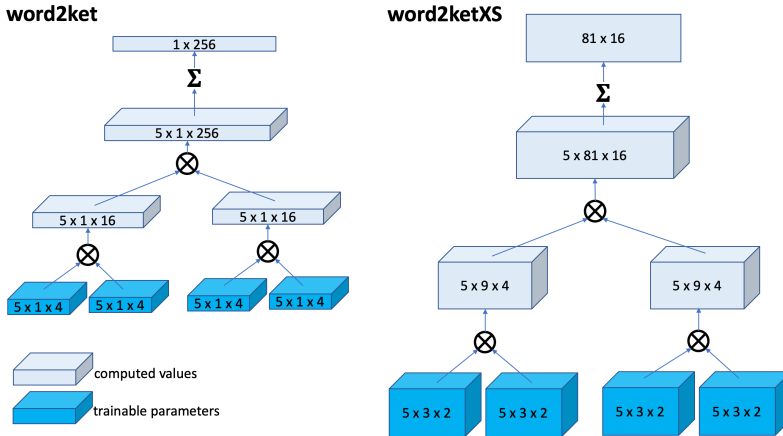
word2ket

1 x 256

$\Sigma$

5 x 1 x 256

$\otimes$

5 x 1 x 16

5 x 1 x 16

$\otimes$

$\otimes$

5 x 1 x 4

5 x 1 x 4

5 x 1 x 4

5 x 1 x 4

computed values

trainable parameters

word2ketXS

81 x 16

$\Sigma$

5 x 81 x 16

$\otimes$

5 x 9 x 4

5 x 9 x 4

$\otimes$

$\otimes$

5 x 3 x 2

5 x 3 x 2

5 x 3 x 2

5 x 3 x 2